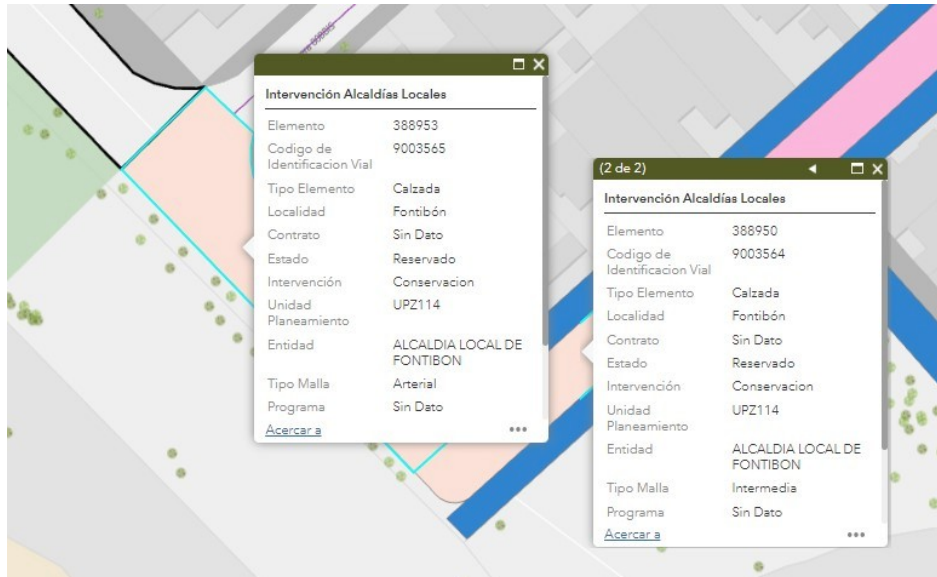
Intervención Alcaldías Locales

| | |
|---|---|
| Elemento | 388953 |
| Codigo de Identificacion Vial | 9003565 |
| Tipo Elemento | Calzada |
| Localidad | Fontibón |
| Contrato | Sin Dato |
| Estado | Reservado |
| Intervención | Conservacion |
| Unidad Planeamiento | UPZ114 |
| Entidad | ALCALDIA LOCAL DE FONTIBON |
| Tipo Malla | Arterial |
| Programa | Sin Dato |

Acercar a

(2 de 2)

Intervención Alcaldías Locales

| | |
|---|---|
| Elemento | 388950 |
| Codigo de Identificacion Vial | 9003564 |
| Tipo Elemento | Calzada |
| Localidad | Fontibón |
| Contrato | Sin Dato |
| Estado | Reservado |
| Intervención | Conservacion |
| Unidad Planeamiento | UPZ114 |
| Entidad | ALCALDIA LOCAL DE FONTIBON |
| Tipo Malla | Intermedia |
| Programa | Sin Dato |

Acercar a